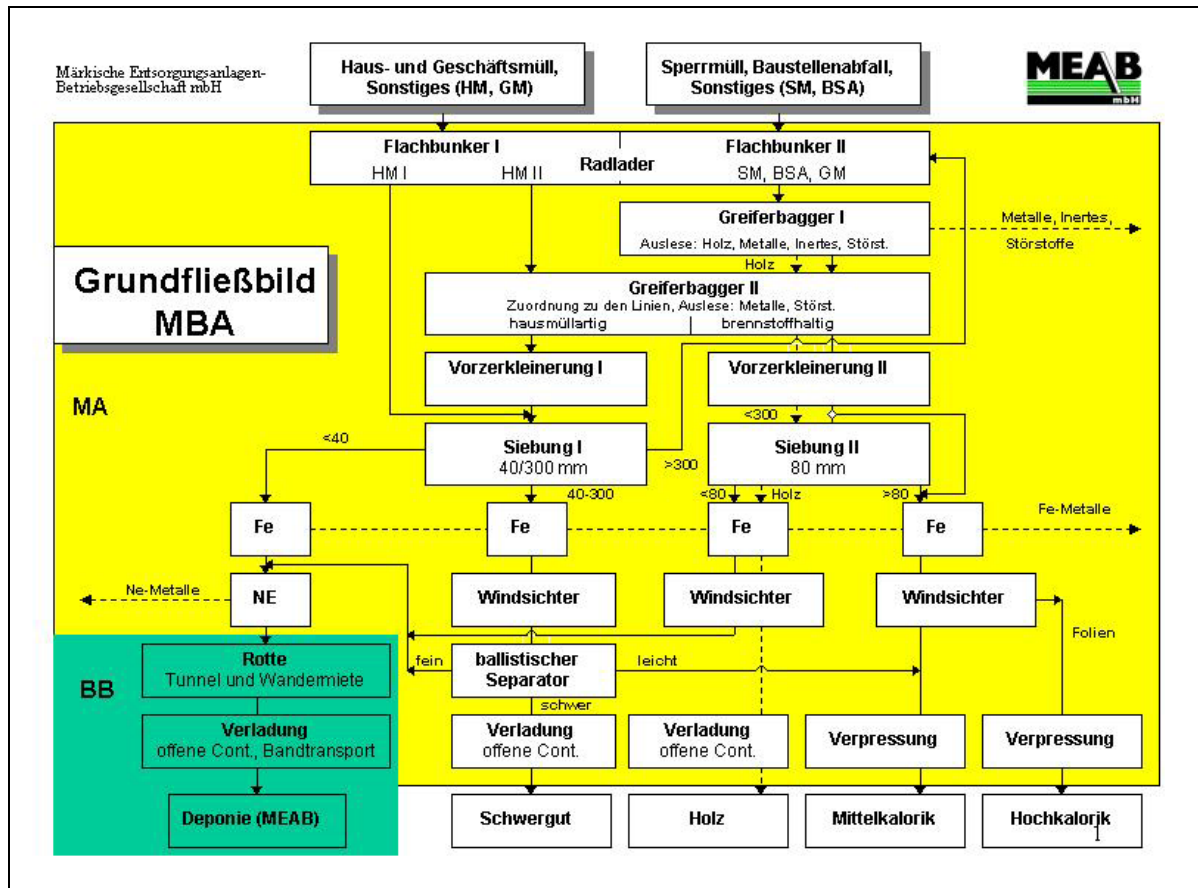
Märkische Entsorgungsanlagen-Betriebsgesellschaft mbH

Haus- und Geschäftsmüll, Sonstiges (HM, GM)

Sperrmüll, Baustellenabfall, Sonstiges (SM, BSA)

MEAB mbH

Flachbunker I
HM I
HM II

Radlader

Flachbunker II
SM, BSA, GM

Greiferbagger I
Auslese: Holz, Metalle, Inertes, Störst.

Metalle, Inertes, Störstoffe

Holz

Grundfließbild MBA

Greiferbagger II
Zuordnung zu den Linien, Auslese: Metalle, Störst.
hausmüllartig
brennstoffhaltig

Vorzerkleinerung I

Vorzerkleinerung II

MA

<300

<40

Siebung I
40/300 mm

>300

Siebung II
80 mm

40-300

<80

Holz

>80

Fe

Fe

Fe

Fe

Fe-Metalle

Ne-Metalle

NE

Windsichter

Windsichter

Windsichter

Folien

BB

Rotte
Tunnel und Wandermiete

fein

ballistischer Separator

leicht

schwer

Verladung
offene Cont., Bandtransport

Verladung
offene Cont.

Verladung
offene Cont.

Verpressung

Verpressung

Deponie (MEAB)

Schwergut

Holz

Mittelkalorik

Hochkalorik

1